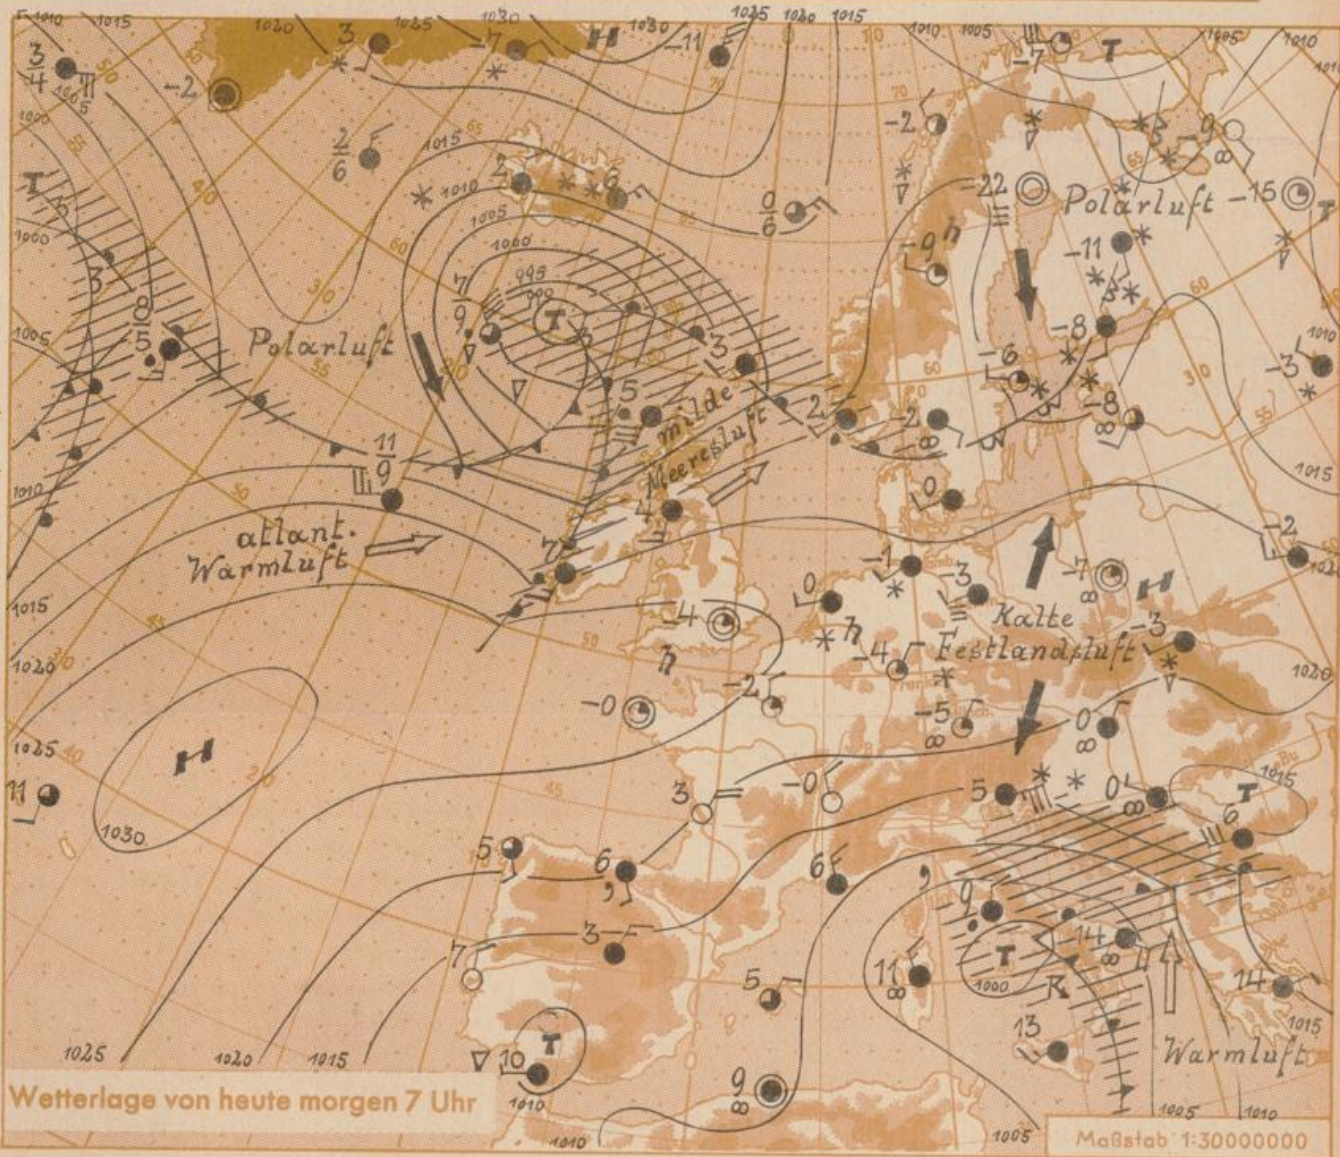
Polarluft

Polarluft

milde Meeresluft

atlant. Warmluft

Kalte Festlandsluft

Warmluft

Wetterlage von heute morgen 7 Uhr

Maßstab 1:30000000

1010 1015 1020 1025 1030 1030 1025 1020 1015 1010 1005 1010 1015 1000 995 990 1005 1010 1015 1020 1025 1030 1025 1020 1015 1010 1005 1000 1010 1015 1020 1015 1010 1005 1000 1005 1010

T T H T H H T T T

3 4 -2 3 -7 -11 2 6 2 6 -2 0 6 -22 -15 -9 -11 8 5 7 9 3 5 -8 -6 -8 -3 11 9 2 -2 0 7 4 -1 -3 -7 0 -4 -4 -3 -2 -0 -5 0 3 -0 5 0 6 5 6 6 3 7 5 11 0 -14 14 13 10 9